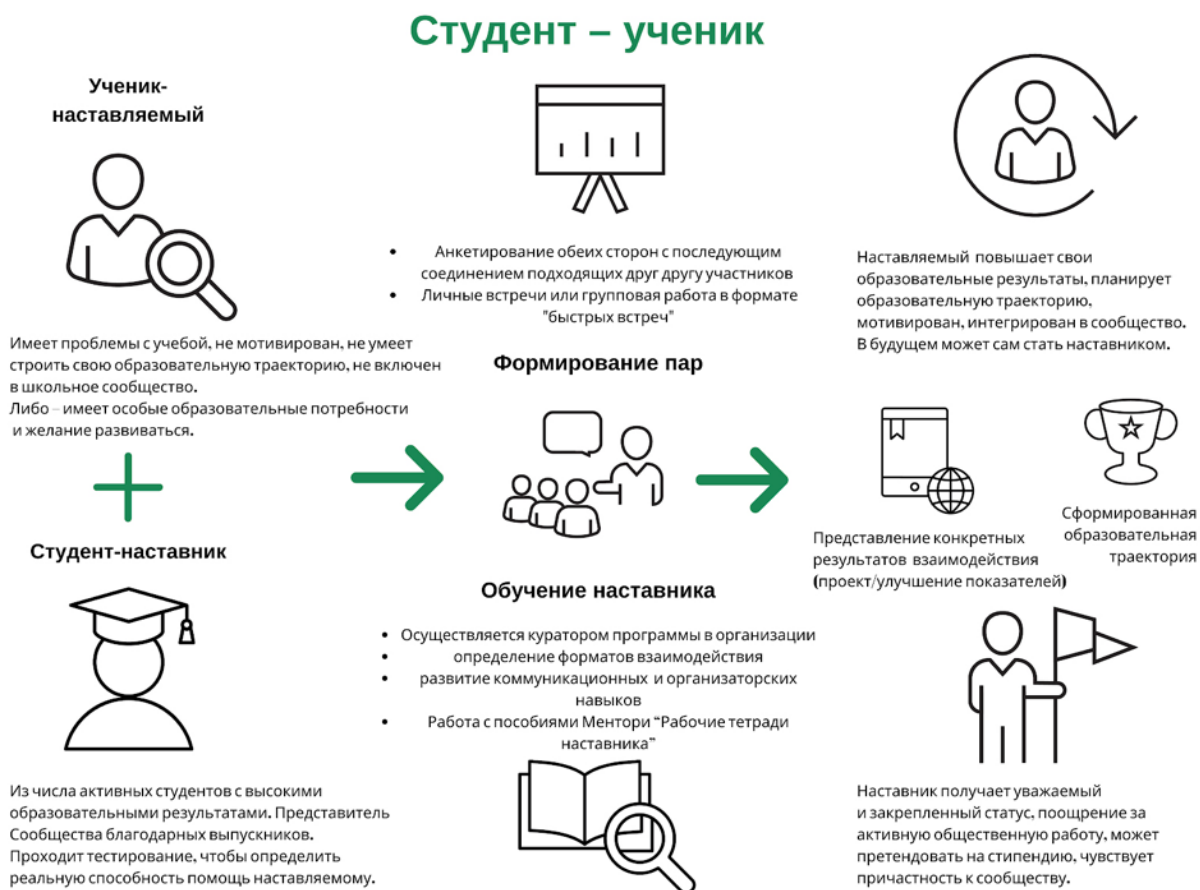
Студент – ученик

Ученик-наставляемый

Имеет проблемы с учебой, не мотивирован, не умеет строить свою образовательную траекторию, не включен в школьное сообщество.
Либо – имеет особые образовательные потребности и желание развиваться.

+

Студент-наставник

Из числа активных студентов с высокими образовательными результатами. Представитель Сообщества благодарных выпускников.
Проходит тестирование, чтобы определить реальную способность помощь наставляемому.

• Анкетирование обеих сторон с последующим соединением подходящих друг другу участников
• Личные встречи или групповая работа в формате "быстрых встреч"

Формирование пар

Обучение наставника

• Осуществляется куратором программы в организации
• определение форматов взаимодействия
• развитие коммуникационных и организаторских навыков
• Работа с пособиями Ментори "Рабочие тетради наставника"

Наставляемый повышает свои образовательные результаты, планирует образовательную траекторию, мотивирован, интегрирован в сообщество.
В будущем может сам стать наставником.

Представление конкретных результатов взаимодействия (проект/улучшение показателей)

Сформированная образовательная траектория

Наставник получает уважаемый и закрепленный статус, поощрение за активную общественную работу, может претендовать на стипендию, чувствует причастность к сообществу.